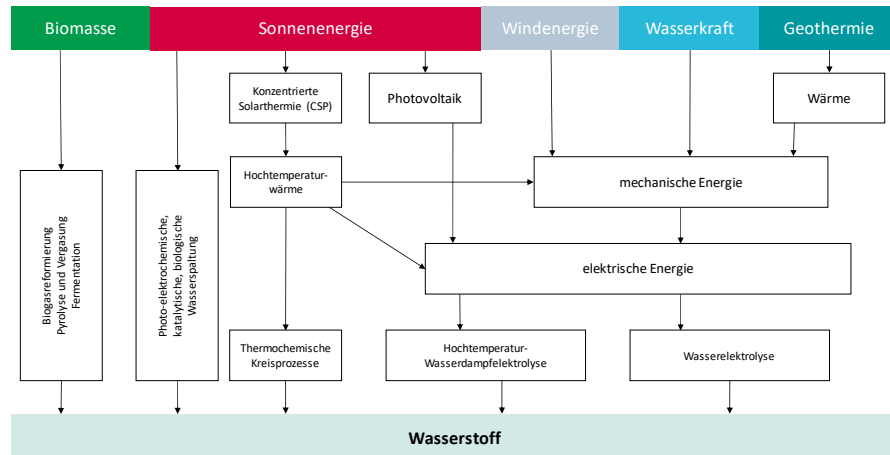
Biomasse

Sonnenenergie

Windenergie

Wasserkraft

Geothermie

Konzentrierte Solarthermie (CSP)

Photovoltaik

Wärme

Biogasreformierung Pyrolyse und Vergasung Fermentation

Photo-elektrochemische, katalytische, biologische Wasserspaltung

Hochtemperaturwärme

mechanische Energie

elektrische Energie

Thermochemische Kreisprozesse

Hochtemperatur-Wasserdampfelektrolyse

Wasserelektrolyse

Wasserstoff